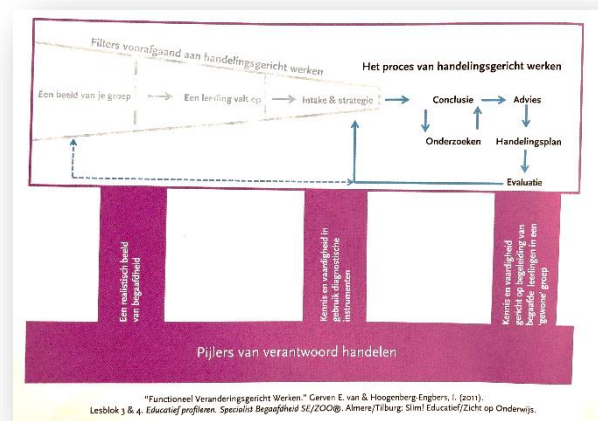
Filters voorafgaand aan handelingsgericht werken

Het proces van handelingsgericht werken

Een beeld van je groep

Een leerling valt op

Intake & strategie

Conclusie

Advies

Onderzoeken

Handelingsplan

Evaluatie

Een realistisch beeld van begaafdheid

Kennis en vaardigheid in gebruik diagnostische instrumenten

Kennis en vaardigheid gericht op begeleiding van begaafde leerlingen in een 'gewone' groep

Pijlers van verantwoord handelen

"Functioneel Veranderingsgericht Werken." Gerven E. van & Hoogenberg-Engbers, I. (2011).
Lesblok 3 & 4. *Educatief profileren. Specialist Begaafdheid SE/ZOO®*. Almere/Tilburg: Slim! Educatief/Zicht op Onderwijs.